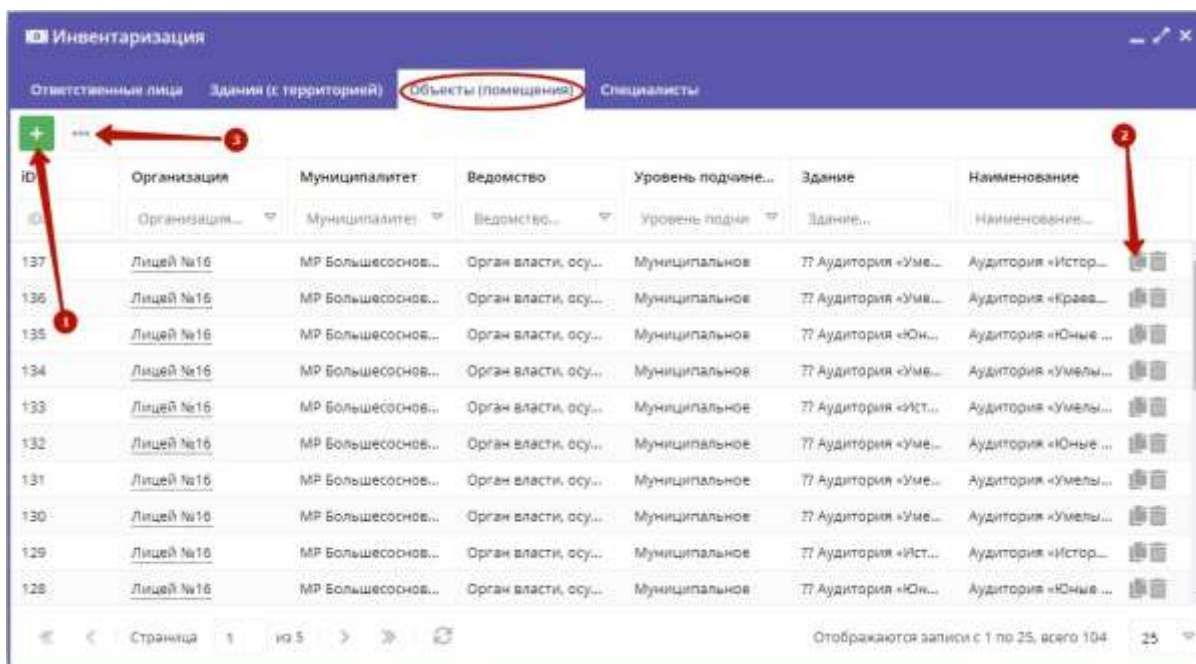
Инвентаризация

Ответственные лица | Здания (с территорией) | Объекты (помещения) | Специалисты

+ ···

3

2

| ID | Организация | Муниципалитет | Ведомство | Уровень подчине... | Здание | Наименование |
|---|---|---|---|---|---|---|
| ID | Организация... | Муниципалитет | Ведомство... | Уровень подчи | Здание... | Наименование... |
| 137 | Лицей №16 | МР Большесоснов... | Орган власти, осу... | Муниципальное | 77 Аудитория «Уме... | Аудитория «Истор... |
| 136 | Лицей №16 | МР Большесоснов... | Орган власти, осу... | Муниципальное | 77 Аудитория «Уме... | Аудитория «Краев... |
| 135 | Лицей №16 | МР Большесоснов... | Орган власти, осу... | Муниципальное | 77 Аудитория «Юн... | Аудитория «Юные ... |
| 134 | Лицей №16 | МР Большесоснов... | Орган власти, осу... | Муниципальное | 77 Аудитория «Уме... | Аудитория «Умелы... |
| 133 | Лицей №16 | МР Большесоснов... | Орган власти, осу... | Муниципальное | 77 Аудитория «Ист... | Аудитория «Умелы... |
| 132 | Лицей №16 | МР Большесоснов... | Орган власти, осу... | Муниципальное | 77 Аудитория «Уме... | Аудитория «Юные ... |
| 131 | Лицей №16 | МР Большесоснов... | Орган власти, осу... | Муниципальное | 77 Аудитория «Уме... | Аудитория «Умелы... |
| 130 | Лицей №16 | МР Большесоснов... | Орган власти, осу... | Муниципальное | 77 Аудитория «Уме... | Аудитория «Умелы... |
| 129 | Лицей №16 | МР Большесоснов... | Орган власти, осу... | Муниципальное | 77 Аудитория «Ист... | Аудитория «Истор... |
| 128 | Лицей №16 | МР Большесоснов... | Орган власти, осу... | Муниципальное | 77 Аудитория «Юн... | Аудитория «Юные ... |

1

Страница 1 из 5

Отображаются записи с 1 по 25, всего 104 25